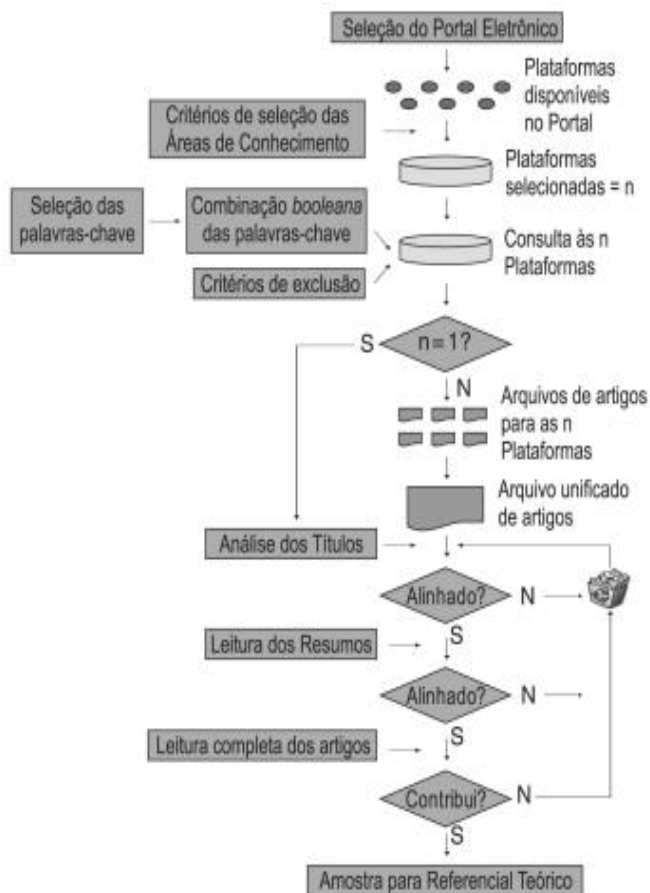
Seleção do Portal Eletrônico

Plataformas disponíveis no Portal

Critérios de seleção das Áreas de Conhecimento

Plataformas selecionadas = n

Seleção das palavras-chave

Combinação *booleana* das palavras-chave

Consulta às n Plataformas

Critérios de exclusão

S

n = 1?

N

Arquivos de artigos para as n Plataformas

Arquivo unificado de artigos

Análise dos Títulos

Alinhado?

N

Leitura dos Resumos

S

Alinhado?

N

Leitura completa dos artigos

S

Contribui?

N

S

Amostra para Referencial Teórico